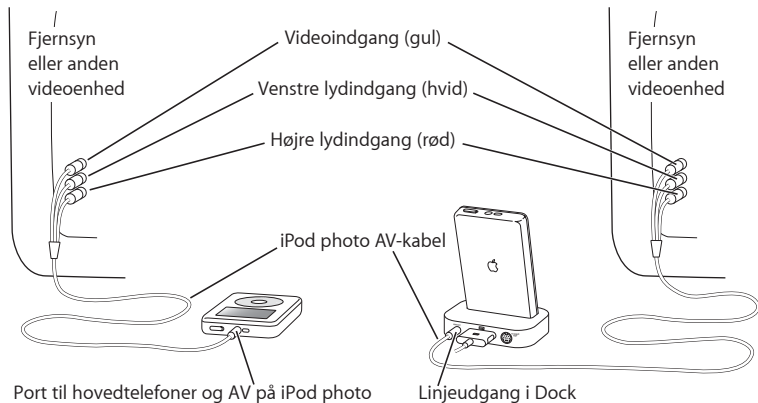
Fjernsyn eller anden videoenhed

Videoindgang (gul)

Venstre lydindgang (hvid)

Højre lydindgang (rød)

Fjernsyn eller anden videoenhed

iPod photo AV-kabel

Port til hovedtelefoner og AV på iPod photo

Linjeudgang i Dock